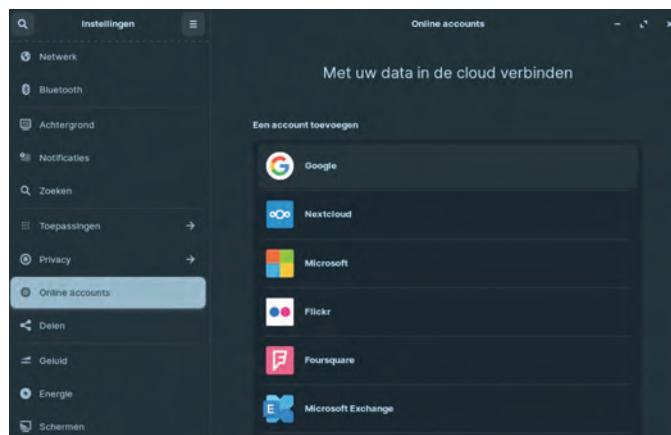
Instellingen

Online accounts

Netwerk

Bluetooth

Achtergrond

Notificaties

Zoeken

Toepassingen

Privacy

Online accounts

Delen

Geluid

Energie

Schermen

Met uw data in de cloud verbinden

Een account toevoegen

Google

Nextcloud

Microsoft

Flickr

Foursquare

Microsoft Exchange